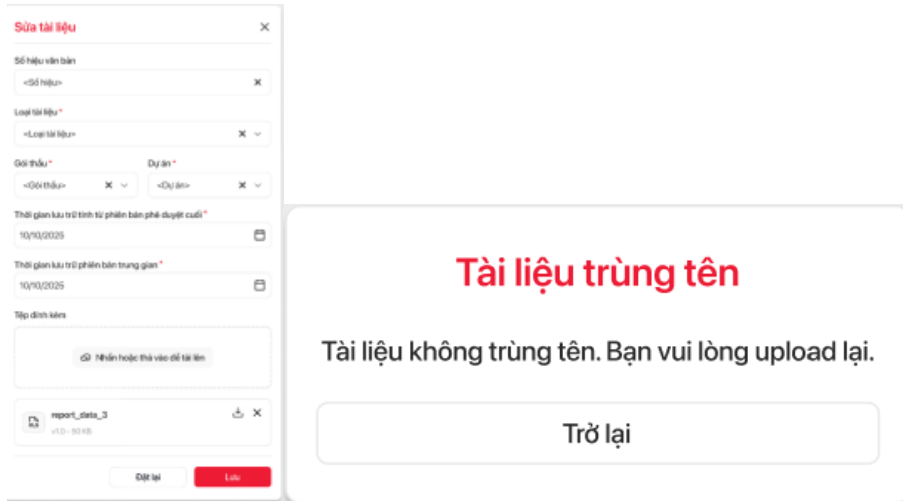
Sửa tài liệu

Số hiệu văn bản
<Số hiệu>

Loại tài liệu *
<Loại tài liệu>

Gói thầu *
<Gói thầu>

Dự án *
<Dự án>

Thời gian lưu trữ tính từ phiên bản phê duyệt cuối *
10/10/2025

Thời gian lưu trữ phiên bản trung gian *
10/10/2025

Tệp đính kèm
Nhấn hoặc thả vào để tải lên

report_data_3
v1.0 - 50 KB

Đặt lại
Lưu

Tài liệu trùng tên

Tài liệu không trùng tên. Bạn vui lòng upload lại.

Trở lại